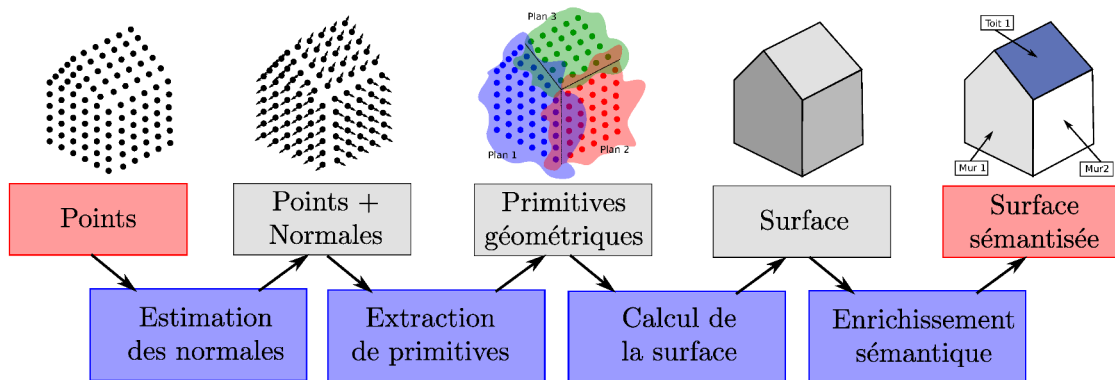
Plan 3

Plan 1

Plan 2

Toit 1

Mur 1

Mur2

Points

Points + Normales

Primitives géométriques

Surface

Surface sémantisée

Estimation des normales

Extraction de primitives

Calcul de la surface

Enrichissement sémantique